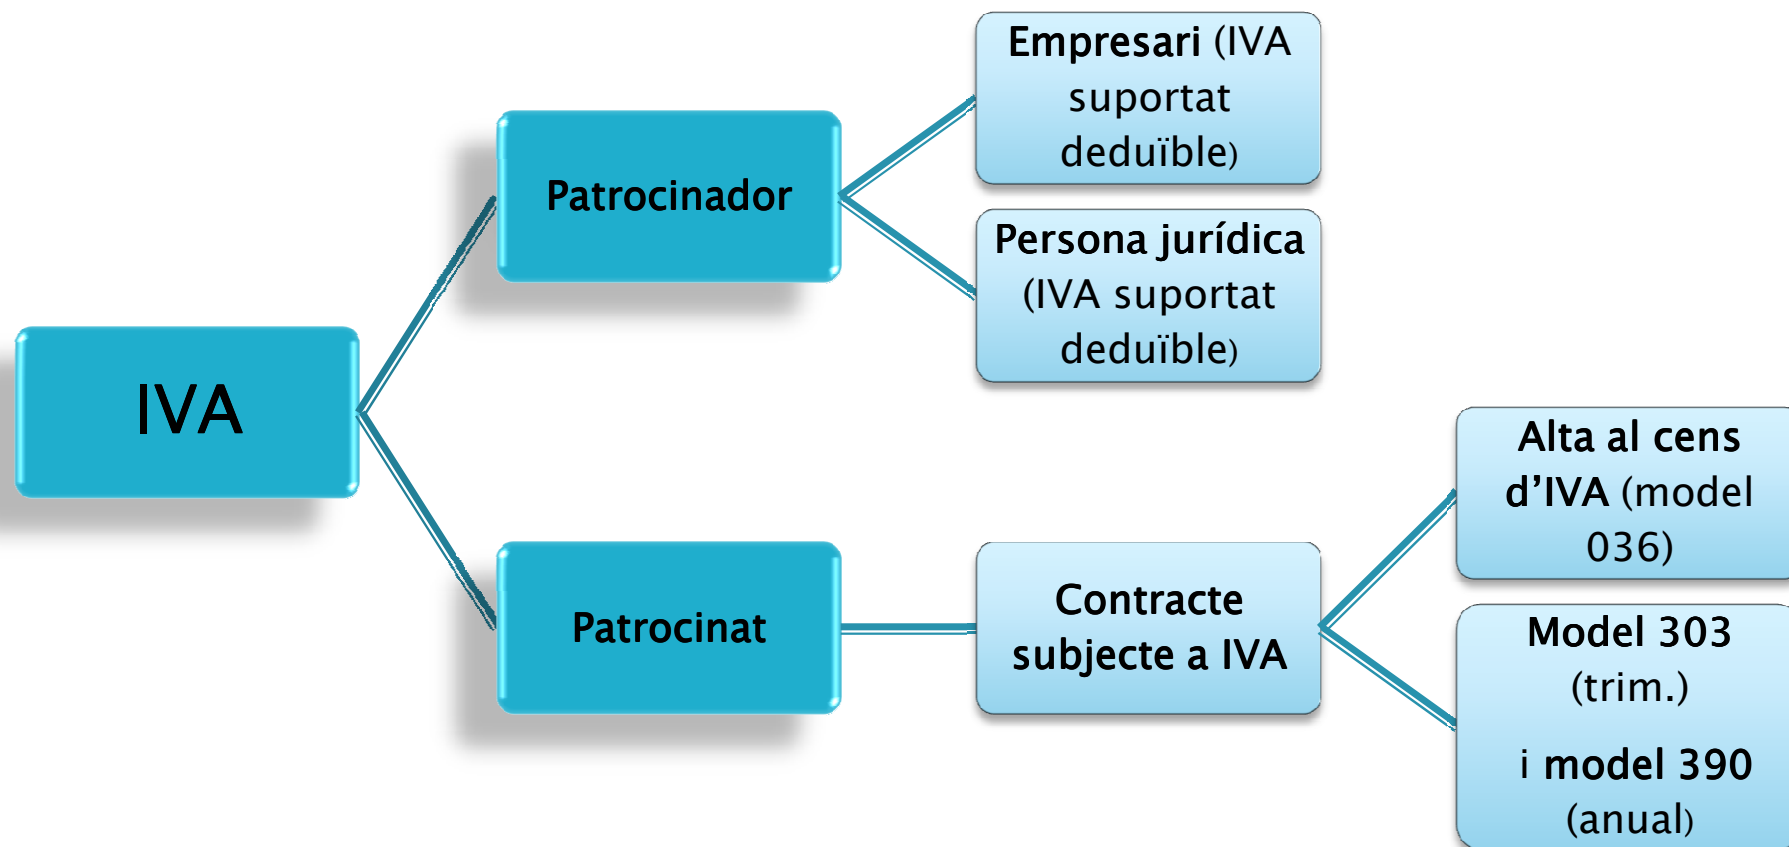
IVA

Patrocinador

Empresari (IVA suportat deduïble)

Persona jurídica (IVA suportat deduïble)

Patrocinat

Contracte subjecte a IVA

Alta al cens d'IVA (model 036)

Model 303 (trim.)

i model 390 (anual)